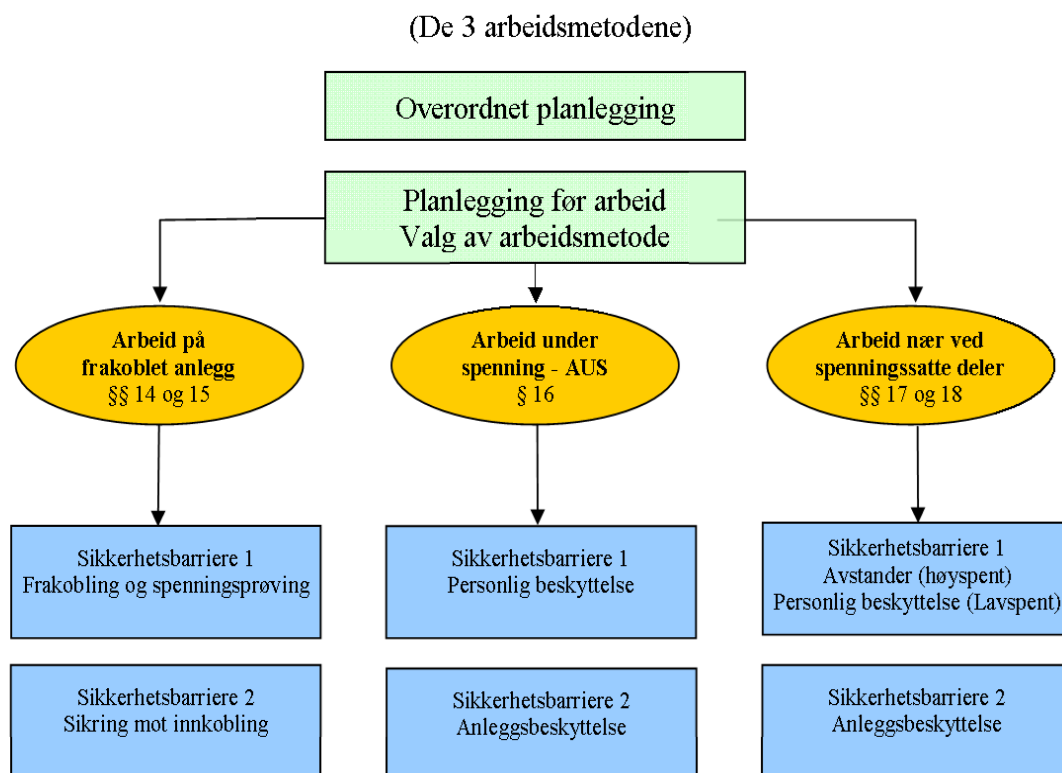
(De 3 arbeidsmetodene)

Overordnet planlegging

Planlegging før arbeid
Valg av arbeidsmetode

Arbeid på frakoblet anlegg
§§ 14 og 15

Arbeid under spenning - AUS
§ 16

Arbeid nær ved spenningssatte deler
§§ 17 og 18

Sikkerhetsbarriere 1
Frakobling og spenningsprøving

Sikkerhetsbarriere 1
Personlig beskyttelse

Sikkerhetsbarriere 1
Avstander (høyspent)
Personlig beskyttelse (Lavspent)

Sikkerhetsbarriere 2
Sikring mot innkobling

Sikkerhetsbarriere 2
Anleggsbeskyttelse

Sikkerhetsbarriere 2
Anleggsbeskyttelse